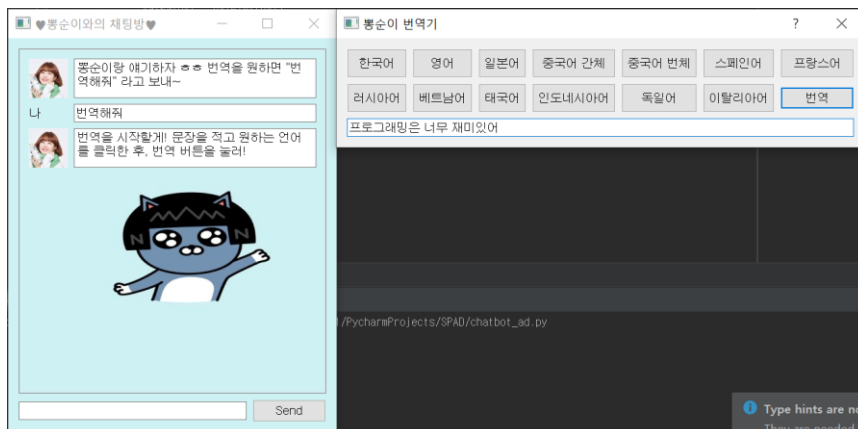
♥뽕순이와의 채팅방♥

뽕순이랑 얘기하자 ㅎㅎ 번역을 원하면 "번역해줘" 라고 보내~

나 번역해줘

번역을 시작할게! 문장을 적고 원하는 언어를 클릭한 후, 번역 버튼을 눌러!

Send

뽕순이 번역기 ? ×

| 한국어 | 영어 | 일본어 | 중국어 간체 | 중국어 번체 | 스페인어 | 프랑스어 |
|---|---|---|---|---|---|---|
| 러시아어 | 베트남어 | 태국어 | 인도네시아어 | 독일어 | 이탈리아어 | 번역 |

프로그래밍은 너무 재미있어

/PycharmProjects/SPAD/chatbot_ad.py

Type hints are n
They are needed